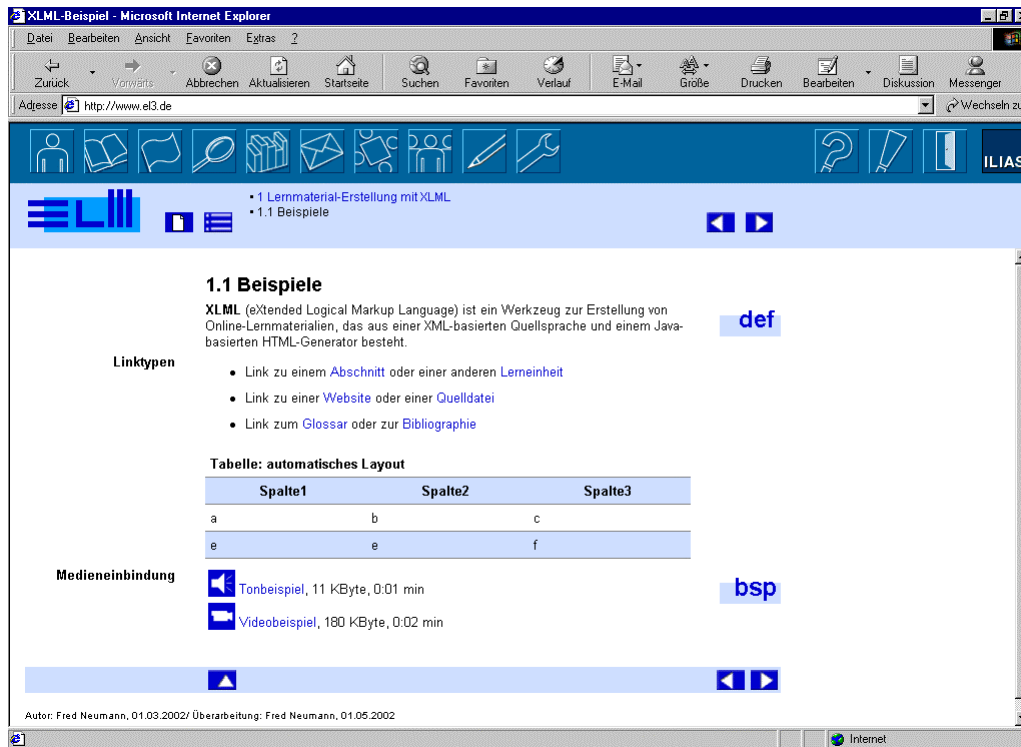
XLML-Beispiel - Microsoft Internet Explorer

Datei Bearbeiten Ansicht Favoriten Extras ?

Zurück Vorwärts Abbrechen Aktualisieren Startseite Suchen Favoriten Verlauf E-Mail Größe Drucken Bearbeiten Diskussion Messenger

Adresse http://www.el3.de Wechseln zu

ILIAS

ELIII

• 1 Lernmaterial-Erstellung mit XLML
• 1.1 Beispiele

## 1.1 Beispiele

**XLML** (eXtended Logical Markup Language) ist ein Werkzeug zur Erstellung von Online-Lernmaterialien, das aus einer XML-basierten Quellsprache und einem Java-basierten HTML-Generator besteht.

def

Linktypen

• Link zu einem Abschnitt oder einer anderen Lerneinheit

• Link zu einer Website oder einer Quelldatei

• Link zum Glossar oder zur Bibliographie

**Tabelle: automatisches Layout**

| Spalte1 | Spalte2 | Spalte3 |
|---|---|---|
| a | b | c |
| e | e | f |

Medieneinbindung

Tonbeispiel, 11 KByte, 0:01 min

bsp

Videobeispiel, 180 KByte, 0:02 min

Autor: Fred Neumann, 01.03.2002/ Überarbeitung: Fred Neumann, 01.05.2002

Internet